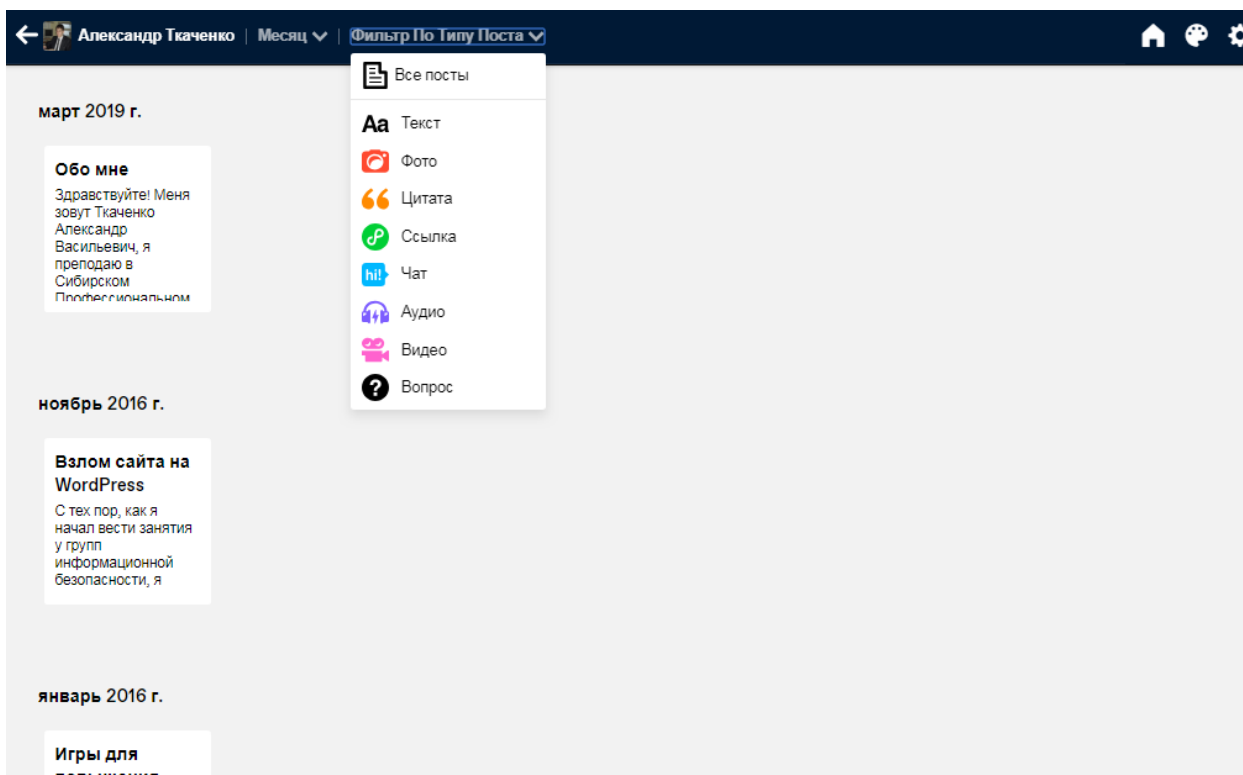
Александр Ткаченко | Месяц | Фильтр По Типу Поста

Все посты
Aa Текст
Фото
Цитата
Ссылка
hi! Чат
Аудио
Видео
Вопрос

март 2019 г.

Обо мне
Здравствуйте! Меня зовут Ткаченко Александр Васильевич, я преподаю в Сибирском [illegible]

ноябрь 2016 г.

Взлом сайта на WordPress
С тех пор, как я начал вести занятия у групп информационной безопасности, я

январь 2016 г.

Игры для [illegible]